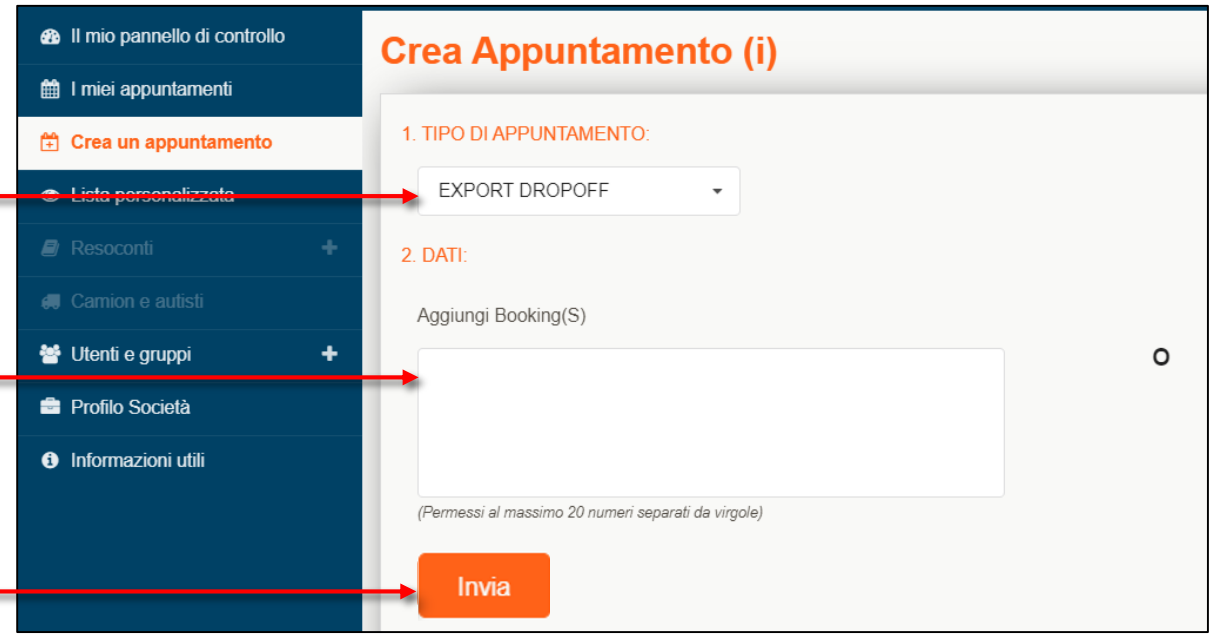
Il mio pannello di controllo
I miei appuntamenti
Crea un appuntamento
Lista personalizzata
Resoconti +
Camion e autisti
Utenti e gruppi +
Profilo Società
Informazioni utili

Crea Appuntamento (i)

1. TIPO DI APPUNTAMENTO:

EXPORT DROPOFF

2. DATI:

Aggiungi Booking(S)

O

(Permessi al massimo 20 numeri separati da virgole)

Invia